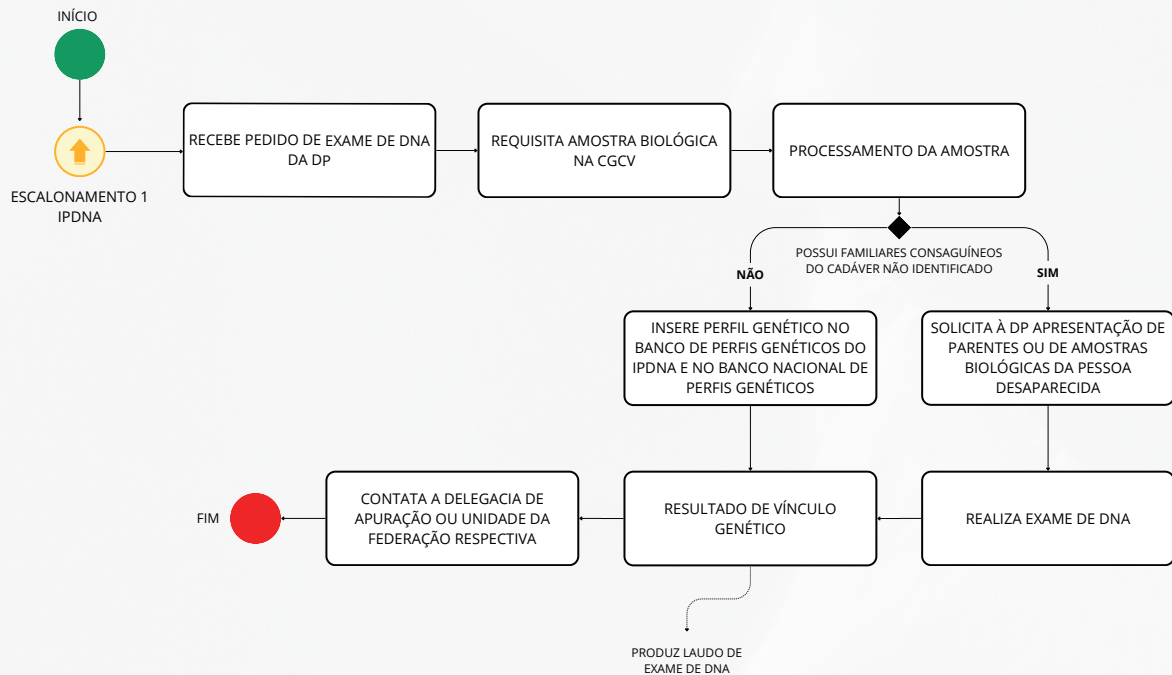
INÍCIO

ESCALONAMENTO 1
IPDNA

RECEBE PEDIDO DE EXAME DE DNA DA DP

REQUISITA AMOSTRA BIOLÓGICA NA CGCV

PROCESSAMENTO DA AMOSTRA

POSSUI FAMILIARES CONSAGUÍNEOS DO CADÁVER NÃO IDENTIFICADO

NÃO

SIM

INSERE PERFIL GENÉTICO NO BANCO DE PERFIS GENÉTICOS DO IPDNA E NO BANCO NACIONAL DE PERFIS GENÉTICOS

SOLICITA À DP APRESENTAÇÃO DE PARENTES OU DE AMOSTRAS BIOLÓGICAS DA PESSOA DESAPARECIDA

FIM

CONTATA A DELEGACIA DE APURAÇÃO OU UNIDADE DA FEDERAÇÃO RESPECTIVA

RESULTADO DE VÍNCULO GENÉTICO

REALIZA EXAME DE DNA

PRODUZ LAUDO DE EXAME DE DNA